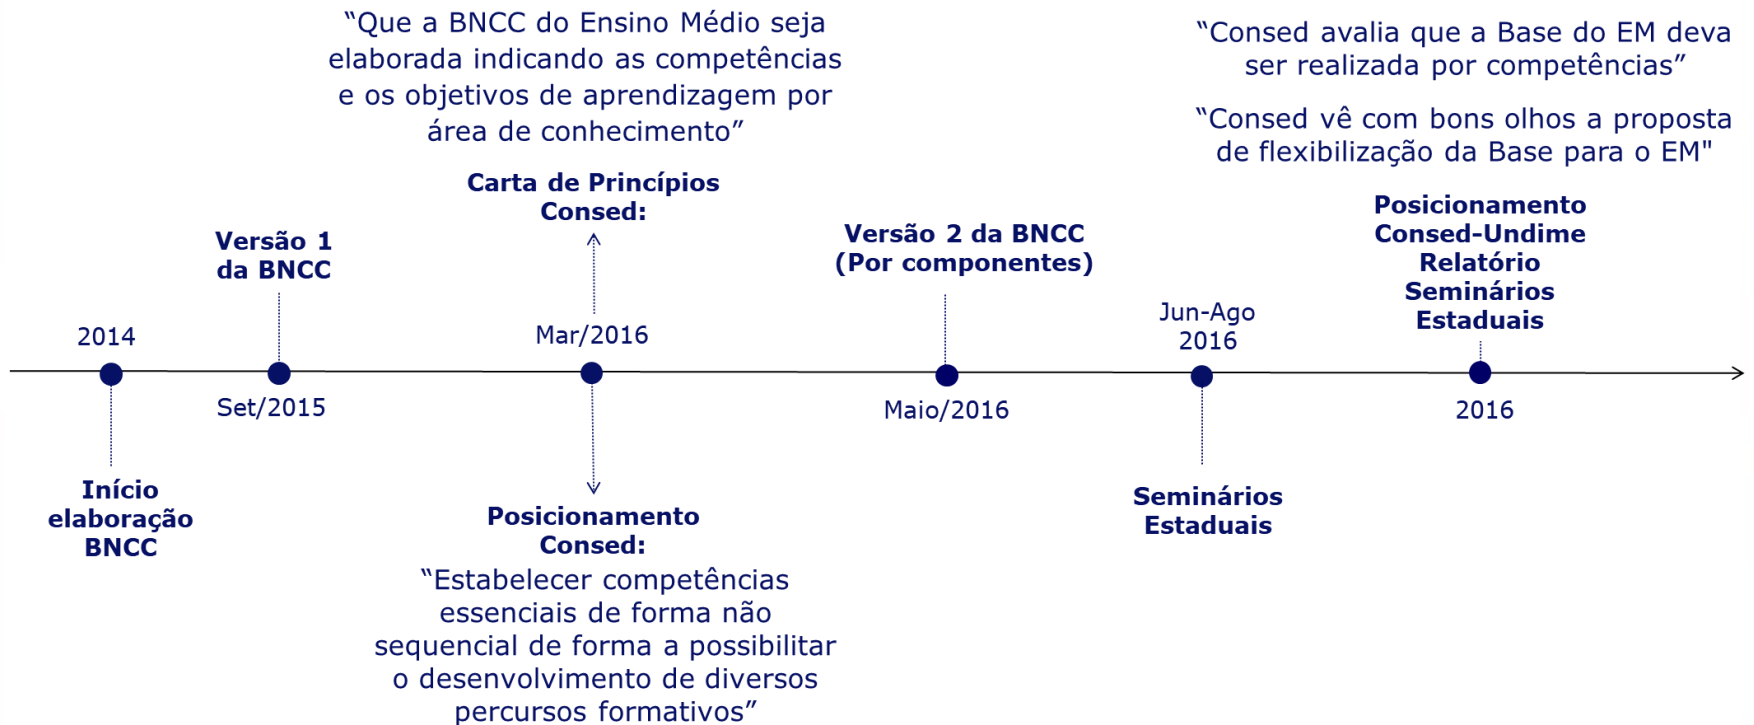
“Que a BNCC do Ensino Médio seja elaborada indicando as competências e os objetivos de aprendizagem por área de conhecimento”

Carta de Princípios Consed:

“Consed avalia que a Base do EM deva ser realizada por competências”

“Consed vê com bons olhos a proposta de flexibilização da Base para o EM"

Versão 1 da BNCC

Versão 2 da BNCC (Por componentes)

Posicionamento Consed-Undime Relatório Seminários Estaduais

2014

Mar/2016

Jun-Ago 2016

Set/2015

Maio/2016

2016

Início elaboração BNCC

Posicionamento Consed:
“Estabelecer competências essenciais de forma não sequencial de forma a possibilitar o desenvolvimento de diversos percursos formativos”

Seminários Estaduais